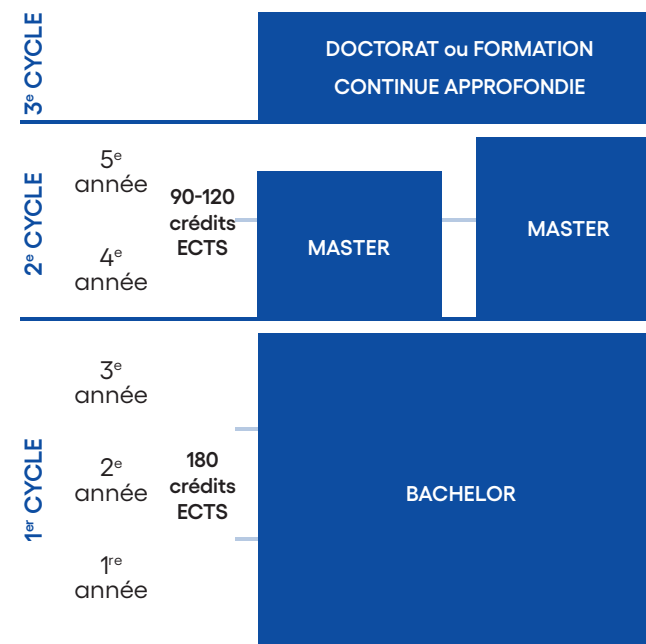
3$^{e}$ CYCLE

DOCTORAT ou FORMATION CONTINUE APPROFONDIE

2$^{e}$ CYCLE

5$^{e}$ année

4$^{e}$ année

90-120 crédits ECTS

MASTER

MASTER

1$^{er}$ CYCLE

3$^{e}$ année

2$^{e}$ année

1$^{re}$ année

180 crédits ECTS

BACHELOR